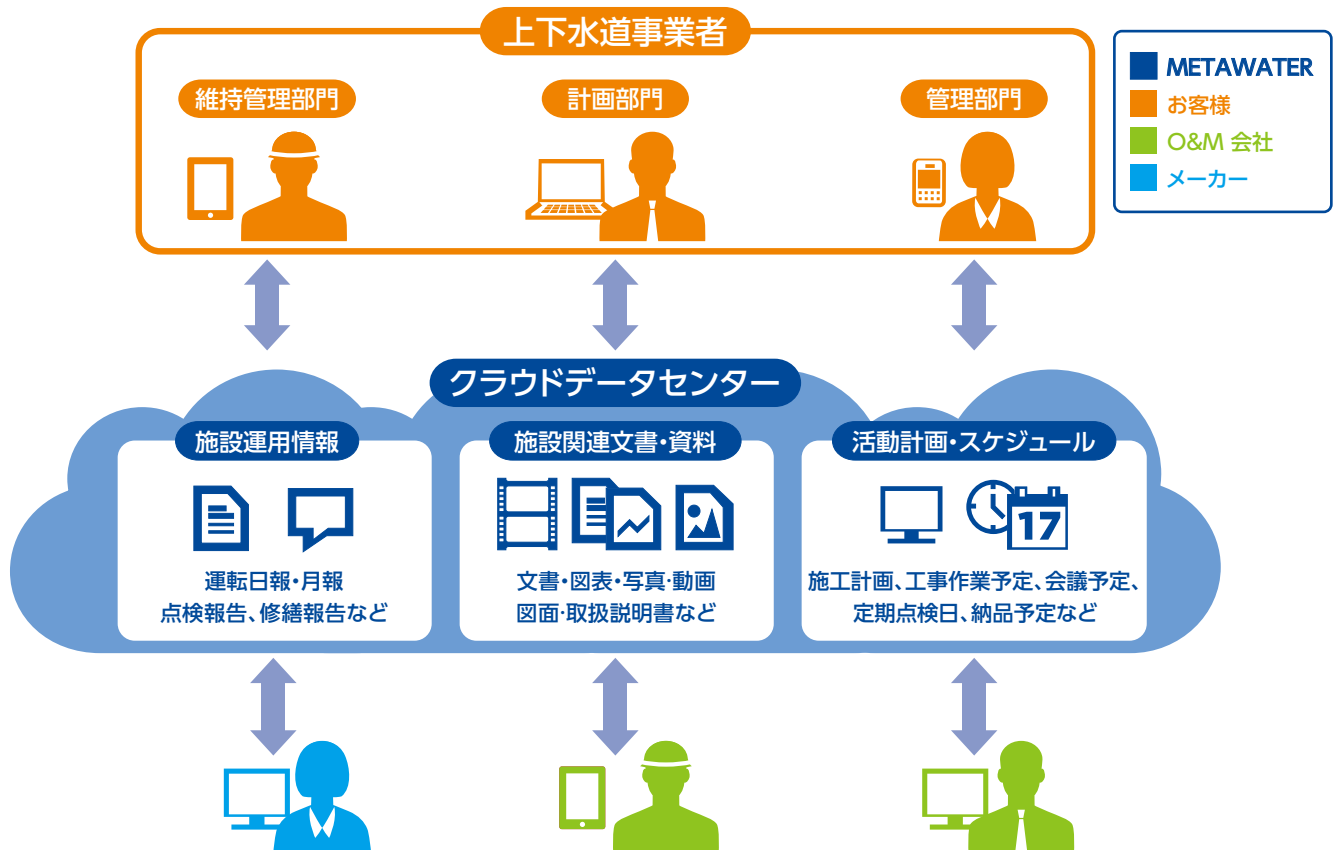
上下水道事業者

維持管理部門

計画部門

管理部門

METAWATER
お客様
O&M 会社
メーカー

クラウドデータセンター

施設運用情報

運転日報・月報
点検報告、修繕報告など

施設関連文書・資料

文書・図表・写真・動画
図面・取扱説明書など

活動計画・スケジュール

17

施工計画、工事作業予定、会議予定、
定期点検日、納品予定など